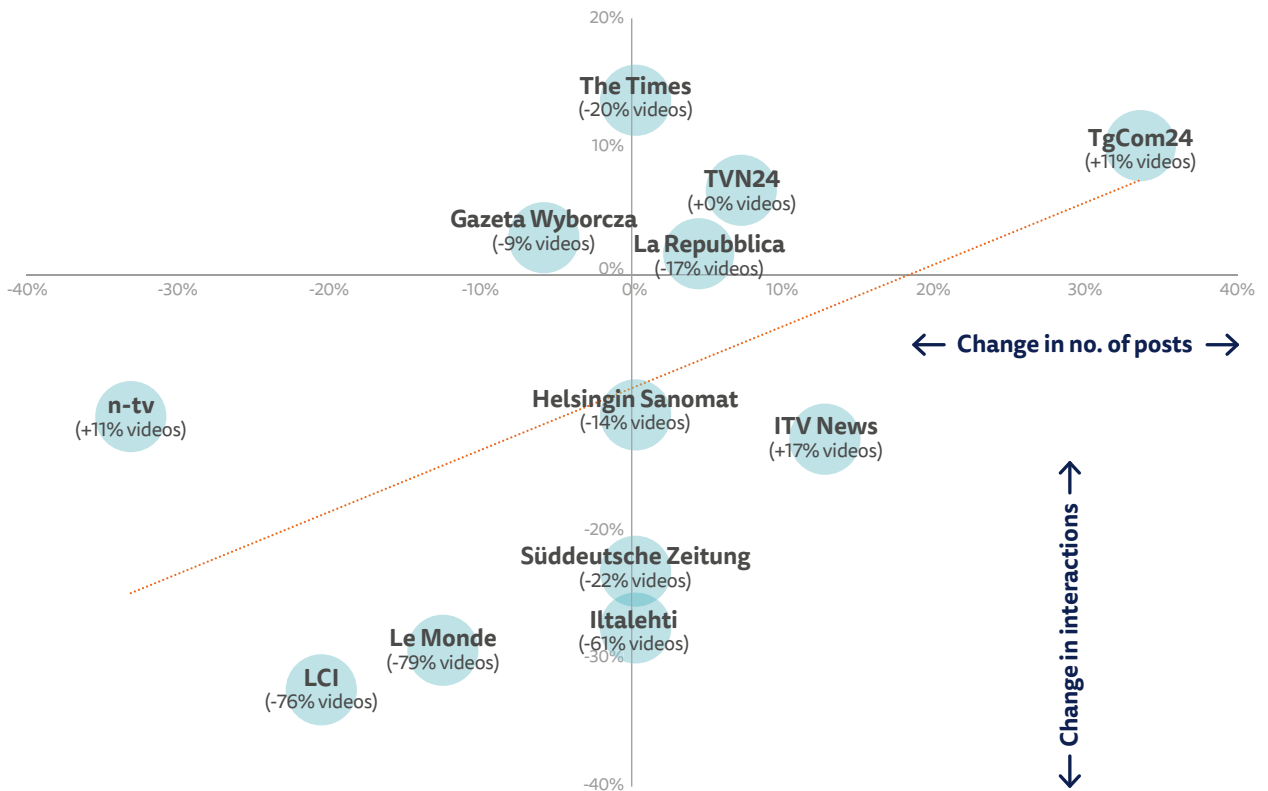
20%

The Times
(-20% videos)

10%

TgCom24
(+11% videos)

TVN24
(+0% videos)

Gazeta Wyborcza
(-9% videos)

La Repubblica
(-17% videos)

0%

-40%
-30%
-20%
-10%
0%
10%
20%
30%
40%

← Change in no. of posts →

n-tv
(+11% videos)

Helsingin Sanomat
(-14% videos)

ITV News
(+17% videos)

-20%

Süddeutsche Zeitung
(-22% videos)

Iltalehti
(-61% videos)

Le Monde
(-79% videos)

-30%

LCI
(-76% videos)

-40%

← Change in interactions →